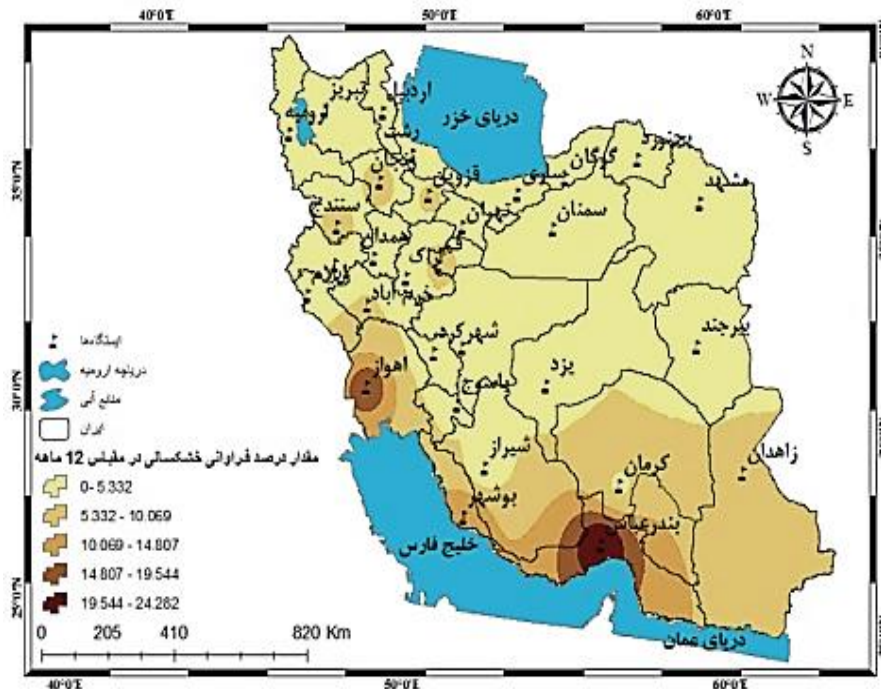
40°0'E
50°0'E
60°0'E
35°0'N
30°0'N
25°0'N
N
S
W
E
دریای خزر
اردبیل
تبریز
ارومیه
رشت
زنجان
قزوین
گرگان
بجنورد
مشهد
سنندج
همدان
تهران
سمنان
قم
اراک
ایلام
خرم آباد
بیرجند
شهرکرد
اهواز
یاسوج
یزد
شیراز
کرمان
زاهدان
بوشهر
بندرعباس
خلیج فارس
دریای عمان
ایستگاه ها
دریاچه ارومیه
منابع آبی
ایران
مقدار درصد فراوانی خشکسالی در مقیاس 12 ماهه
0- 5.332
5.332 - 10.069
10.069 - 14.807
14.807 - 19.544
19.544 - 24.282
0 205 410 820 Km
40°0'E
50°0'E
60°0'E